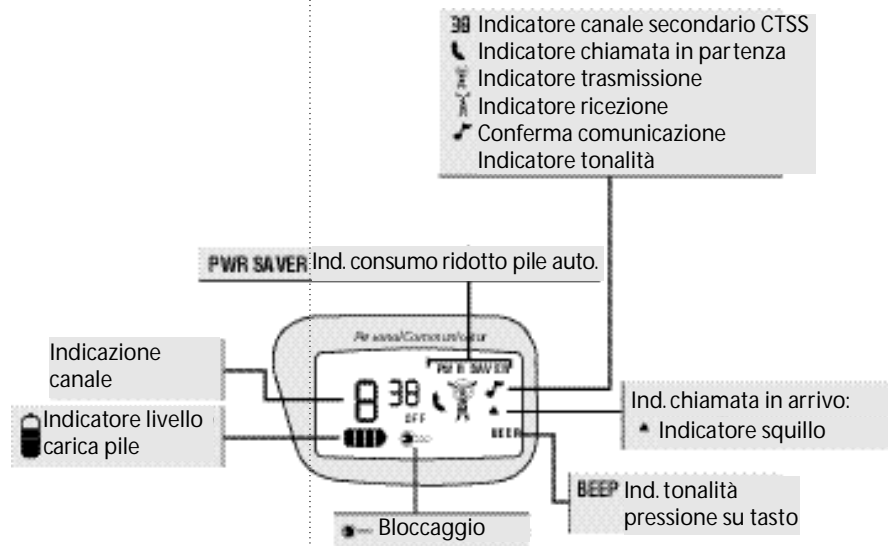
38 Indicatore canale secondario CTSS
Indicatore chiamata in partenza
Indicatore trasmissione
Indicatore ricezione
Conferma comunicazione
Indicatore tonalità

PWR SAVER Ind. consumo ridotto pile auto.

PersonalCommunicator

PWR SAVER

8 38 OFF

BEEP

Indicazione canale

Indicatore livello carica pile

Ind. chiamata in arrivo:
Indicatore squillo

BEEP Ind. tonalità pressione su tasto

Bloccaggio